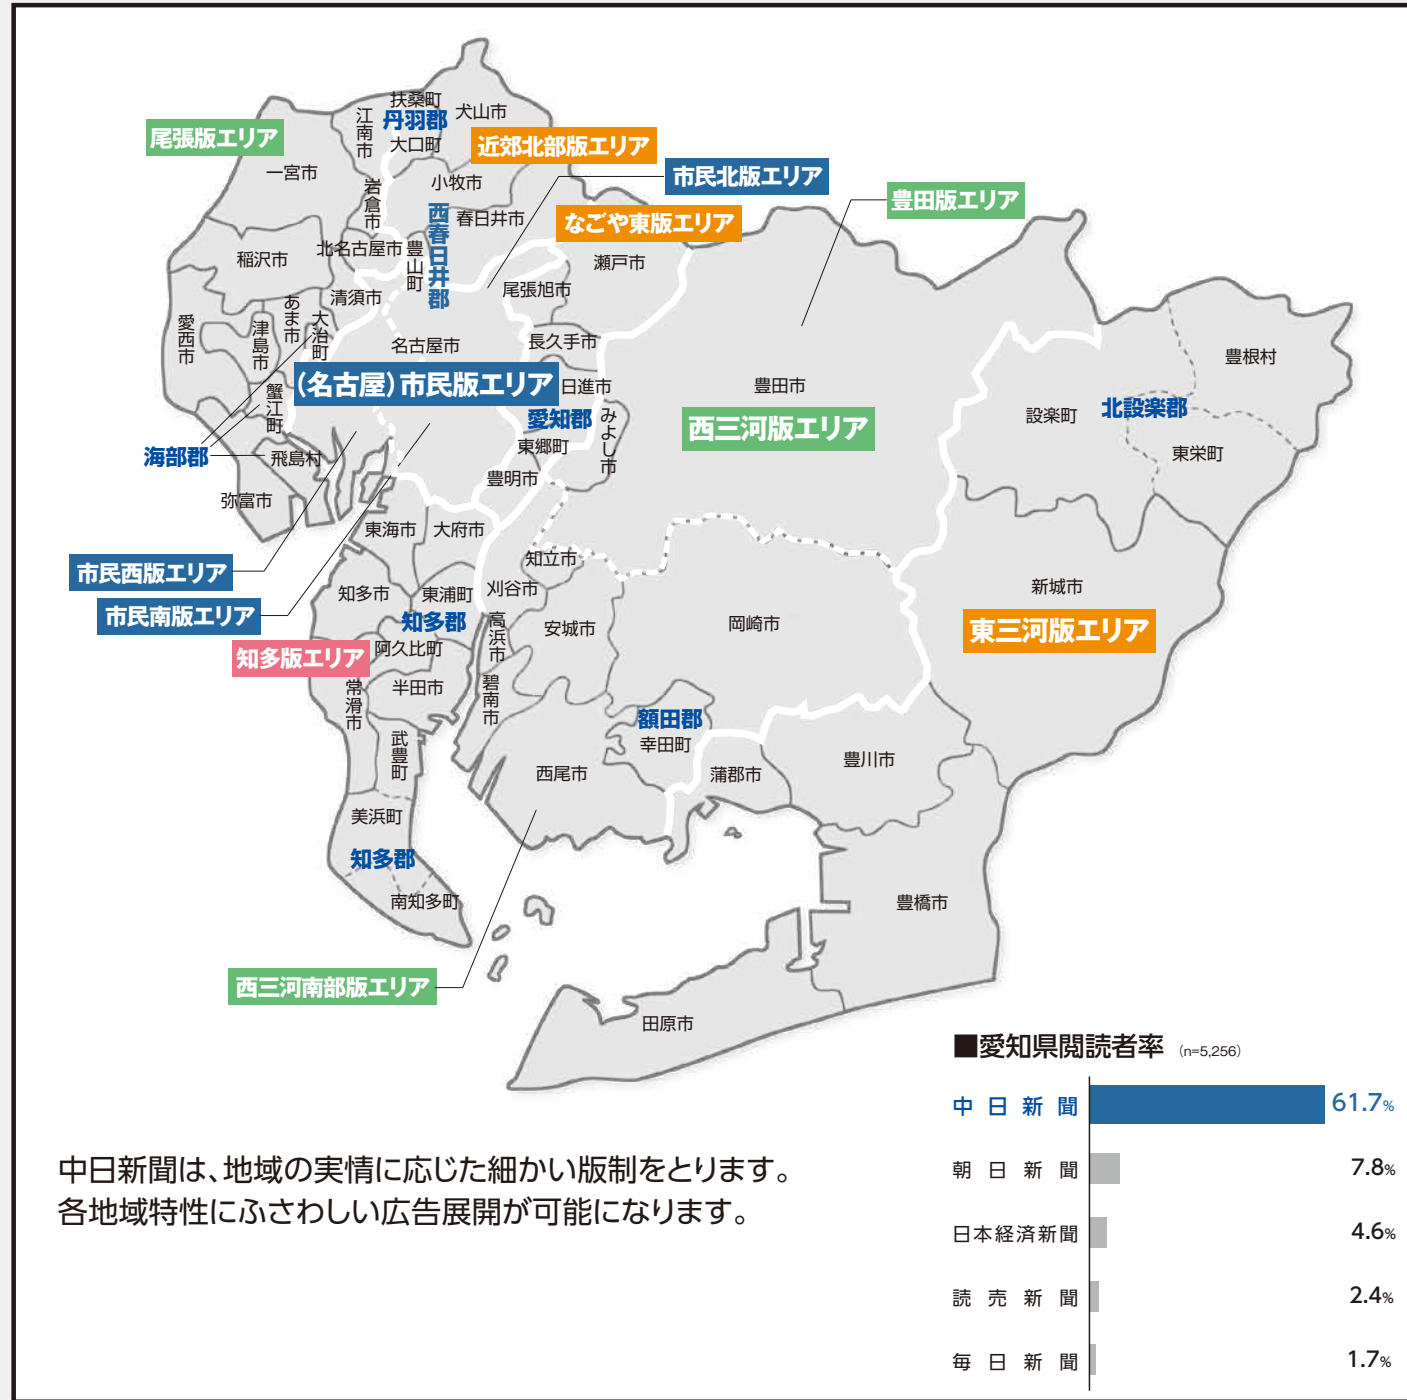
尾張版エリア
扶桑町
犬山市
江南市
丹羽郡
大口町
近郊北部版エリア
市民北版エリア
豊田版エリア
一宮市
小牧市
岩倉市
西春日井郡
春日井市
なごや東版エリア
稲沢市
北名古屋市
豊山町
瀬戸市
清須市
尾張旭市
愛西市
津島市
あま市
大治町
名古屋市
長久手市
(名古屋)市民版エリア
日進市
豊田市
豊根村
蟹江町
愛知郡
みよし市
設楽町
北設楽郡
西三河版エリア
東郷町
東栄町
海部郡
飛島村
豊明市
弥富市
東海市
大府市
知立市
市民西版エリア
刈谷市
新城市
知多市
東浦町
市民南版エリア
知多郡
高浜市
安城市
岡崎市
東三河版エリア
知多版エリア
阿久比町
常滑市
半田市
碧南市
額田郡
幸田町
武豊町
西尾市
蒲郡市
豊川市
美浜町
知多郡
南知多町
豊橋市
西三河南部版エリア
田原市

■愛知県閲読者率 (n=5,256)

| | |
|---|---|
| 中日新聞 | 61.7% |
| 朝日新聞 | 7.8% |
| 日本経済新聞 | 4.6% |
| 読売新聞 | 2.4% |
| 毎日新聞 | 1.7% |

中日新聞は、地域の実情に応じた細かい版制をとります。各地域特性にふさわしい広告展開が可能になります。